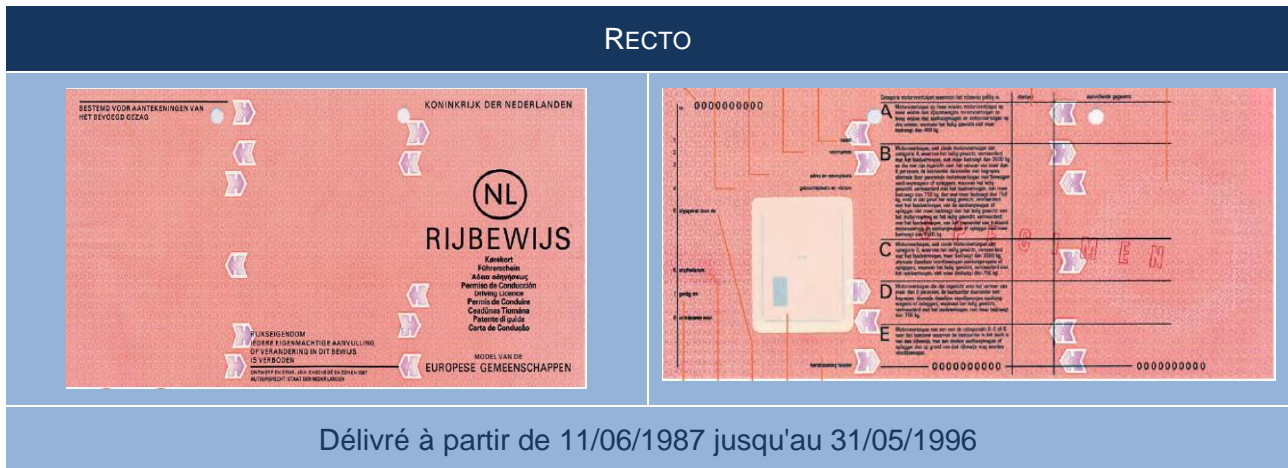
RECTO

BESTEMD VOOR AANTEKENINGEN VAN HET BEVOEGD GEZAG

KONINKRIJK DER NEDERLANDEN

NL

RIJBEWIJS

Kørekort
Führerschein
Άδεια οδηγήσεως
Permiso de Conducción
Driving Licence
Permis de Conduire
Ceadúnas Tiomána
Patente di guida
Carta de Condução

RIJKSEIGENDOM
IEDERE EIGENMACHTIGE AANVULLING OF VERANDERING IN DIT BEWIJS IS VERBODEN

MODEL VAN DE
EUROPESE GEMEENSCHAPPEN

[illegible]

0000000000

A

B

C

D

E

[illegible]

0000000000

0000000000

Délivré à partir de 11/06/1987 jusqu'au 31/05/1996